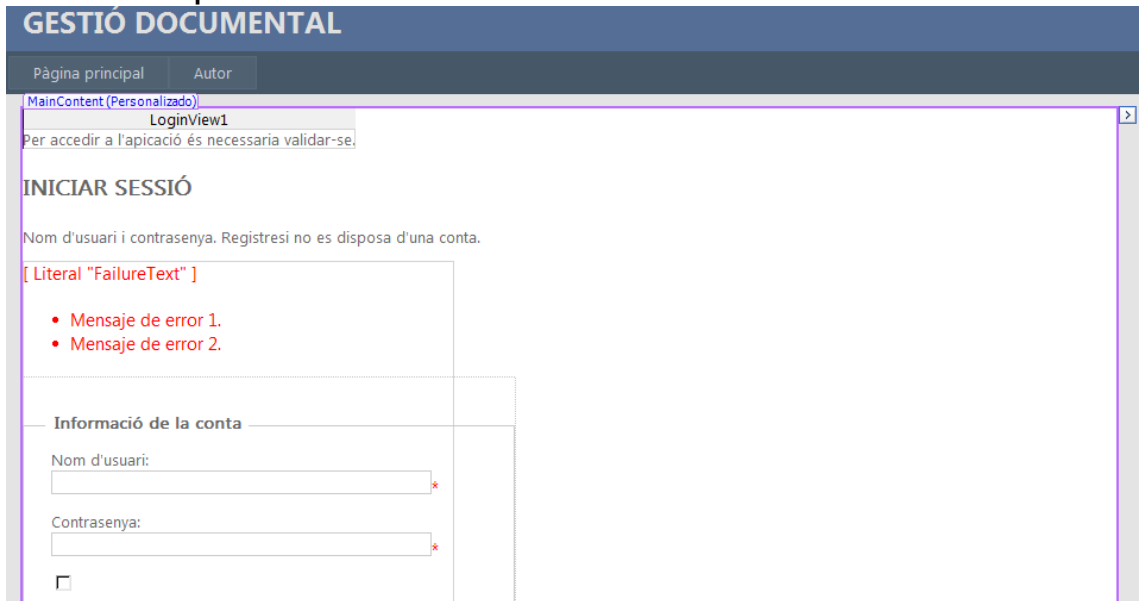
GESTIÓ DOCUMENTAL

Pàgina principal
Autor

MainContent (Personalizado)

LoginView1

Per accedir a l'apicació és necessaria validar-se.

INICIAR SESSIÓ

Nom d'usuari i contrasenya. Registresi no es disposa d'una conta.

[ Literal "FailureText" ]

- Mensaje de error 1.
- Mensaje de error 2.

Informació de la conta

Nom d'usuari:
*

Contrasenya:
*